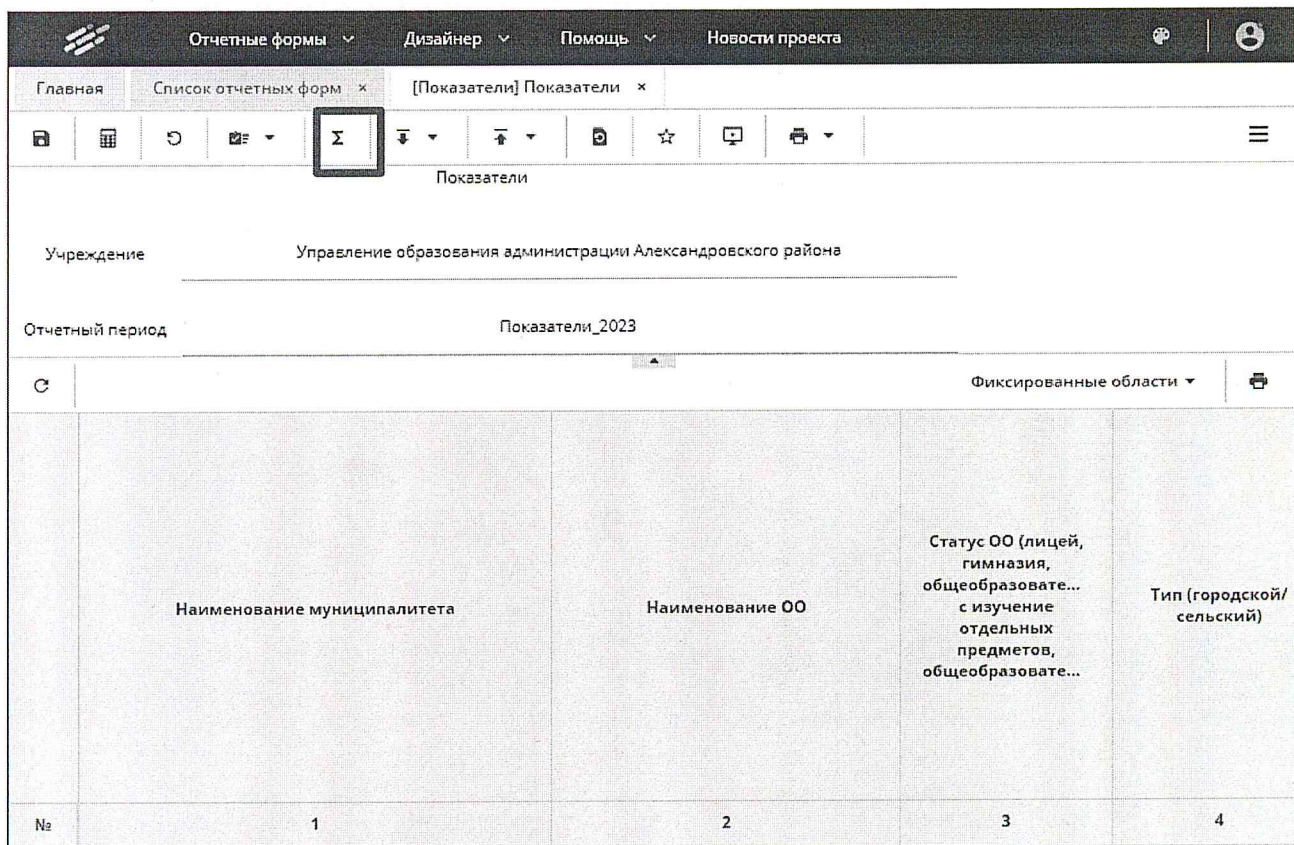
Отчетные формы ∨ Дизайнер ∨ Помощь ∨ Новости проекта

Главная Список отчетных форм × [Показатели] Показатели ×

Σ

Показатели

Учреждение Управление образования администрации Александровского района

Отчетный период Показатели_2023

Фиксированные области ▾

| | Наименование муниципалитета | Наименование ОО | Статус ОО (лицей, гимназия, общеобразовате... с изучение отдельных предметов, общеобразовате... | Тип (городской/ сельский) |
|---|---|---|---|---|
| № | 1 | 2 | 3 | 4 |